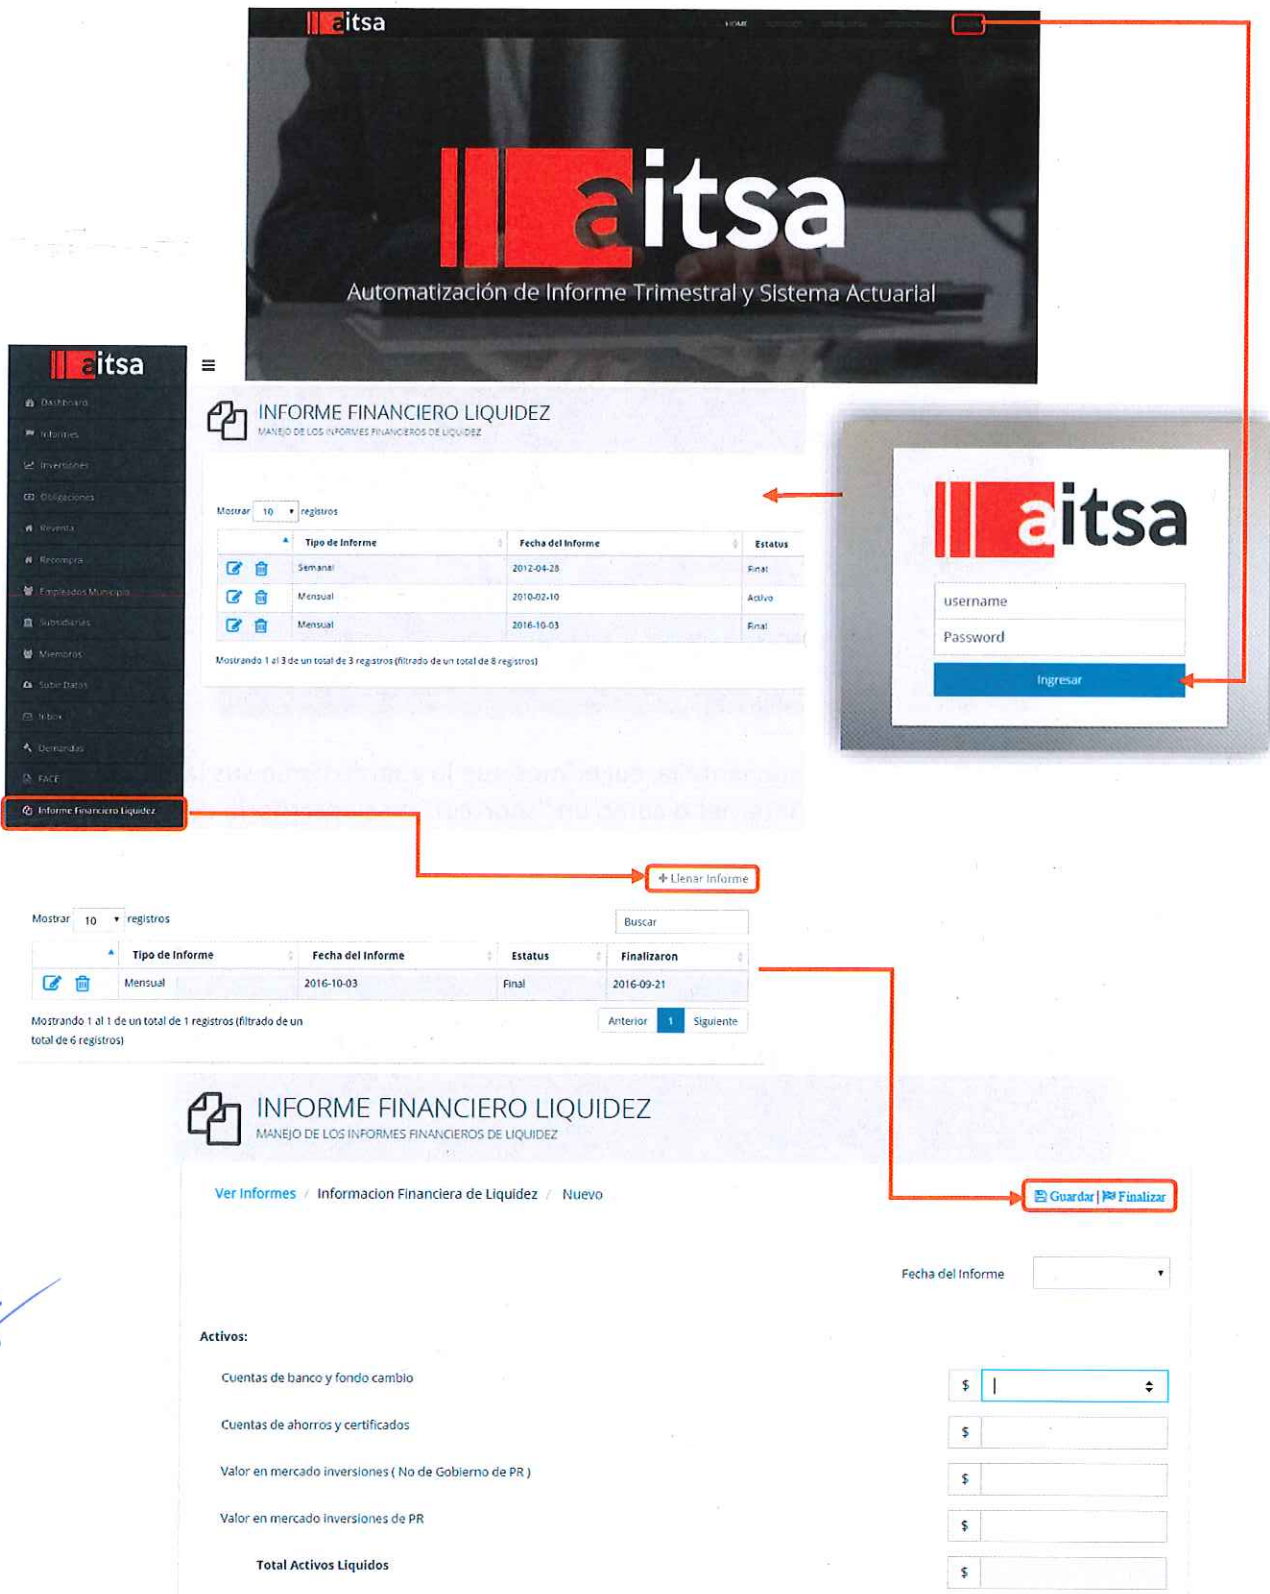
aitsa

HOME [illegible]

aitsa

Automatización de Informe Trimestral y Sistema Actuarial

aitsa

Dashboard
Informes
Inversiones
Obligaciones
Reventa
Recompra
Empleados Municipio
Subsidiarias
Miembros
Subir Datos
Inbox
Demandas
FACE
Informe Financiero Liquidez

INFORME FINANCIERO LIQUIDEZ
MANEJO DE LOS INFORMES FINANCIEROS DE LIQUIDEZ

Mostrar 10 registros

| | Tipo de Informe | Fecha del Informe | Estatus |
|---|---|---|---|
| | Semanal | 2012-04-28 | Final |
| | Mensual | 2010-02-10 | Activo |
| | Mensual | 2016-10-03 | Final |

Mostrando 1 al 3 de un total de 3 registros (filtrado de un total de 8 registros)

aitsa

username
Password
Ingresar

+ Llenar Informe

Mostrar 10 registros

Buscar

| | Tipo de Informe | Fecha del Informe | Estatus | Finalizaron |
|---|---|---|---|---|
| | Mensual | 2016-10-03 | Final | 2016-09-21 |

Mostrando 1 al 1 de un total de 1 registros (filtrado de un total de 6 registros)

Anterior 1 Siguiente

INFORME FINANCIERO LIQUIDEZ
MANEJO DE LOS INFORMES FINANCIEROS DE LIQUIDEZ

Ver Informes / Informacion Financiera de Liquidez / Nuevo

Guardar | Finalizar

Fecha del Informe

Activos:

Cuentas de banco y fondo cambio $

Cuentas de ahorros y certificados $

Valor en mercado inversiones ( No de Gobierno de PR ) $

Valor en mercado inversiones de PR $

Total Activos Liquidos $